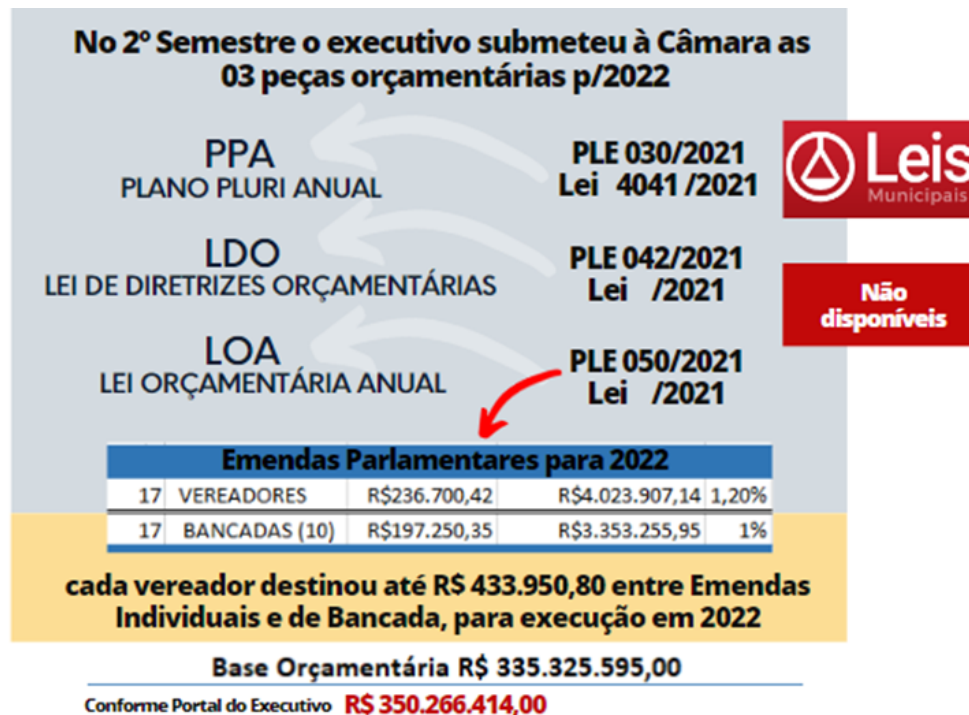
No 2º Semestre o executivo submeteu à Câmara as 03 peças orçamentárias p/2022

PPA
PLANO PLURI ANUAL

PLE 030/2021
Lei 4041 /2021

Leis
Municipais

LDO
LEI DE DIRETRIZES ORÇAMENTÁRIAS

PLE 042/2021
Lei /2021

Não disponíveis

LOA
LEI ORÇAMENTÁRIA ANUAL

PLE 050/2021
Lei /2021

| Emendas Parlamentares para 2022 | | | | |
|---|---|---|---|---|
| 17 | VEREADORES | R$236.700,42 | R$4.023.907,14 | 1,20% |
| 17 | BANCADAS (10) | R$197.250,35 | R$3.353.255,95 | 1% |

cada vereador destinou até R$ 433.950,80 entre Emendas Individuais e de Bancada, para execução em 2022

Base Orçamentária R$ 335.325.595,00

Conforme Portal do Executivo R$ 350.266.414,00